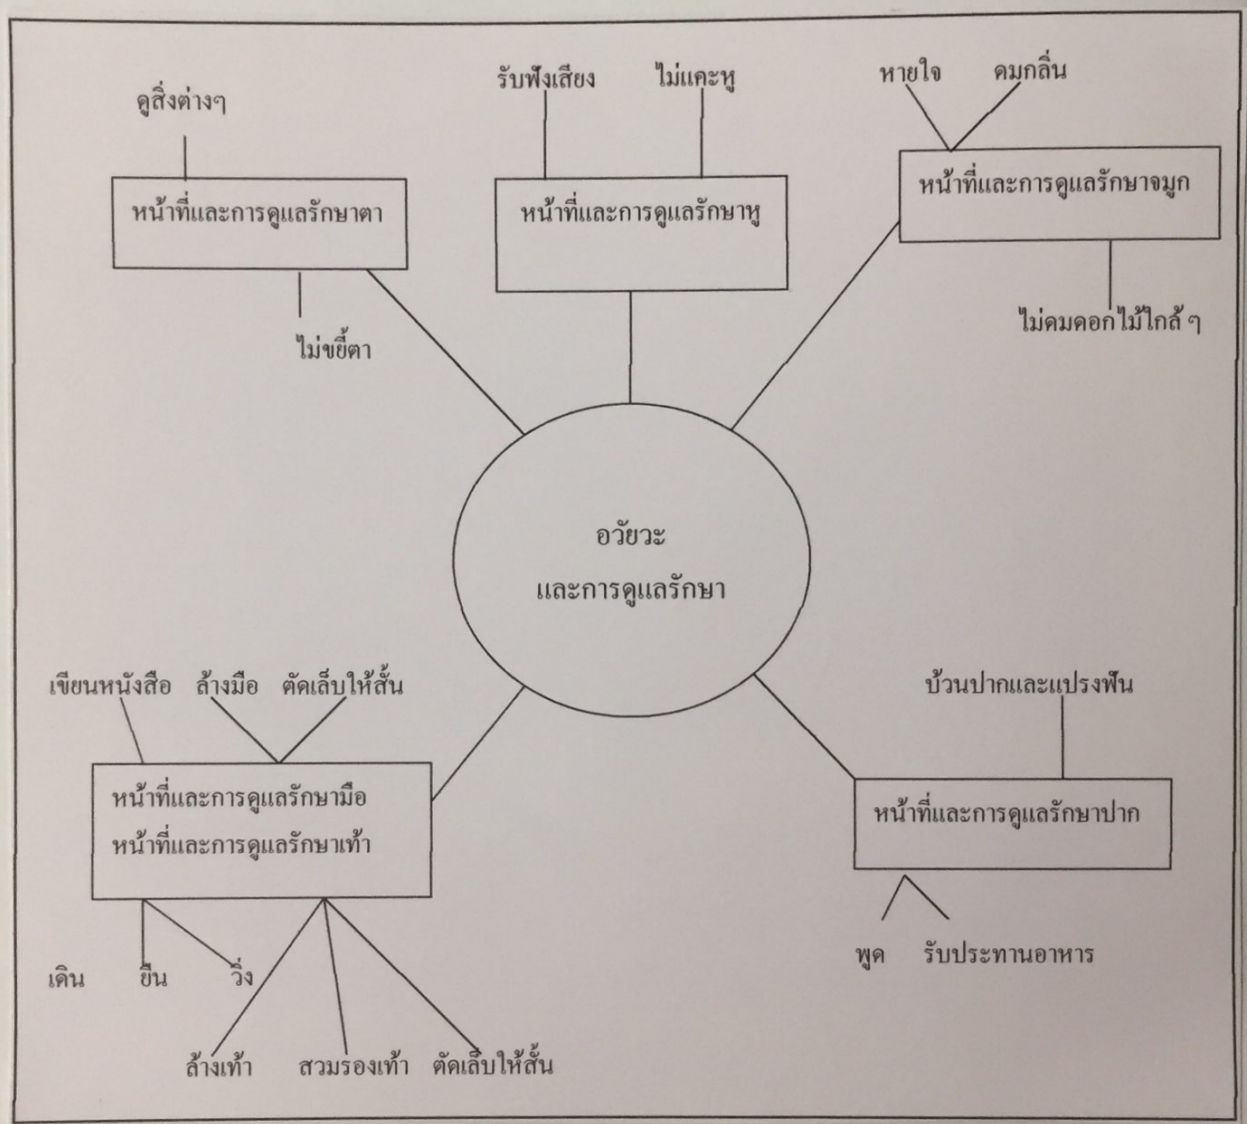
ดูสิ่งต่างๆ

หน้าที่และการดูแลรักษาตา

ไม่ขยี้ตา

รับฟังเสียง

ไม่แคะหู

หน้าที่และการดูแลรักษาหู

หายใจ

ดมกลิ่น

หน้าที่และการดูแลรักษาจมูก

ไม่ดมดอกไม้ใกล้ ๆ

อวัยวะ
และการดูแลรักษา

เขียนหนังสือ

ล้างมือ

ตัดเล็บให้สั้น

หน้าที่และการดูแลรักษามือ
หน้าที่และการดูแลรักษาเท้า

เดิน

ยืน

วิ่ง

ล้างเท้า

สวมรองเท้า

ตัดเล็บให้สั้น

บ้วนปากและแปรงฟัน

หน้าที่และการดูแลรักษาปาก

พูด

รับประทานอาหาร